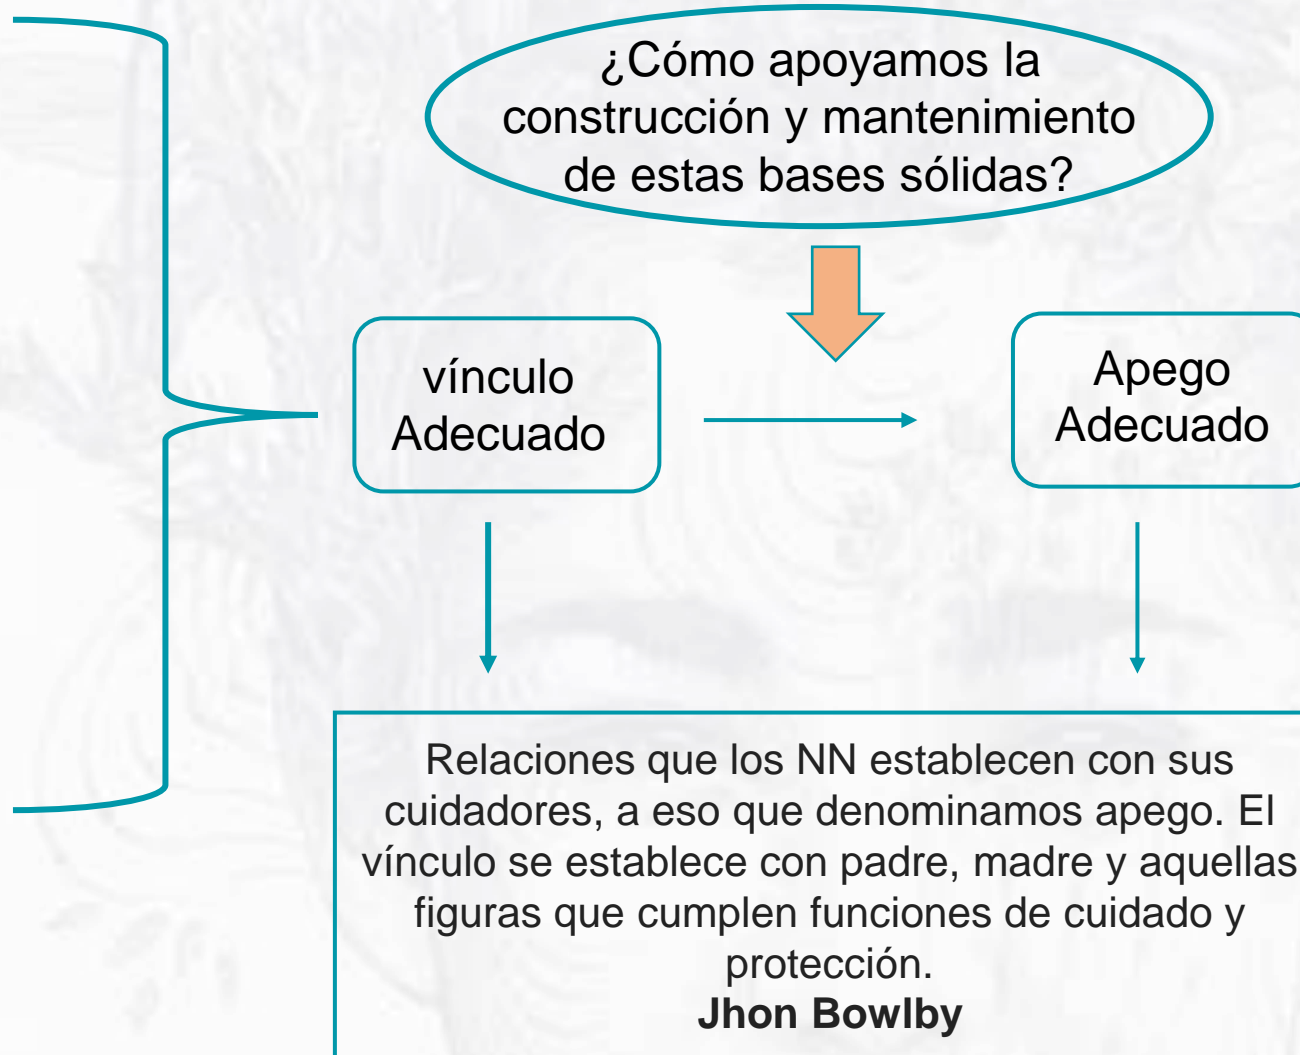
¿Cómo apoyamos la construcción y mantenimiento de estas bases sólidas?

vínculo Adecuado

Apego Adecuado

Relaciones que los NN establecen con sus cuidadores, a eso que denominamos apego. El vínculo se establece con padre, madre y aquellas figuras que cumplen funciones de cuidado y protección.
**Jhon Bowlby**